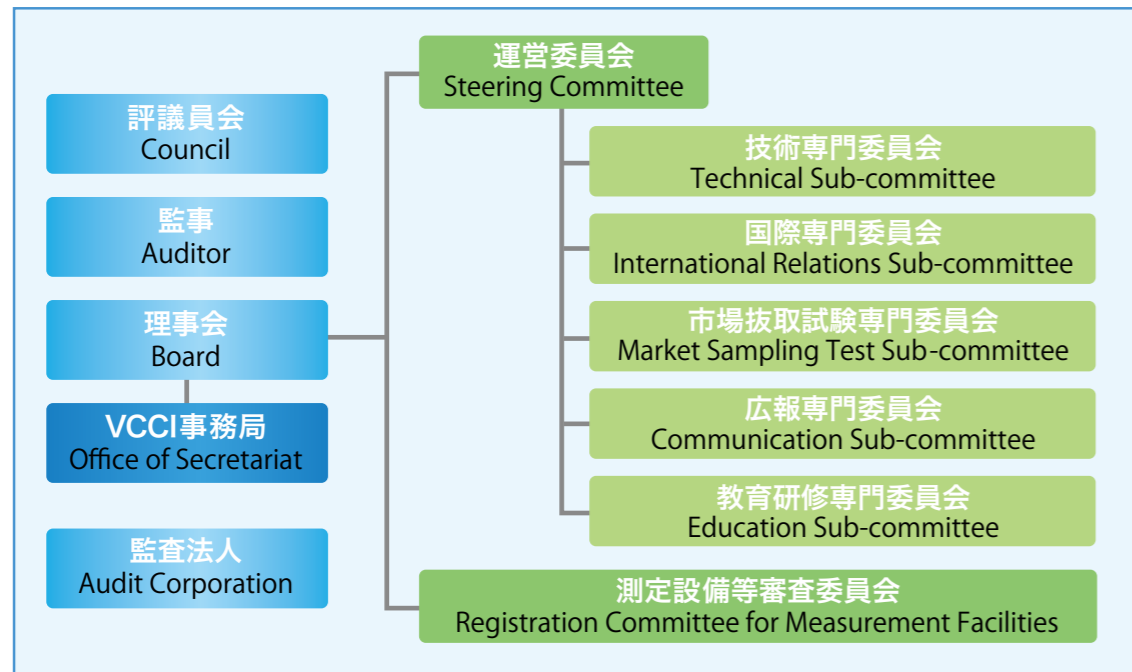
評議員会
Council

監事
Auditor

理事会
Board

VCCI事務局
Office of Secretariat

監査法人
Audit Corporation

運営委員会
Steering Committee

技術専門委員会
Technical Sub-committee

国際専門委員会
International Relations Sub-committee

市場抜取試験専門委員会
Market Sampling Test Sub-committee

広報専門委員会
Communication Sub-committee

教育研修専門委員会
Education Sub-committee

測定設備等審査委員会
Registration Committee for Measurement Facilities